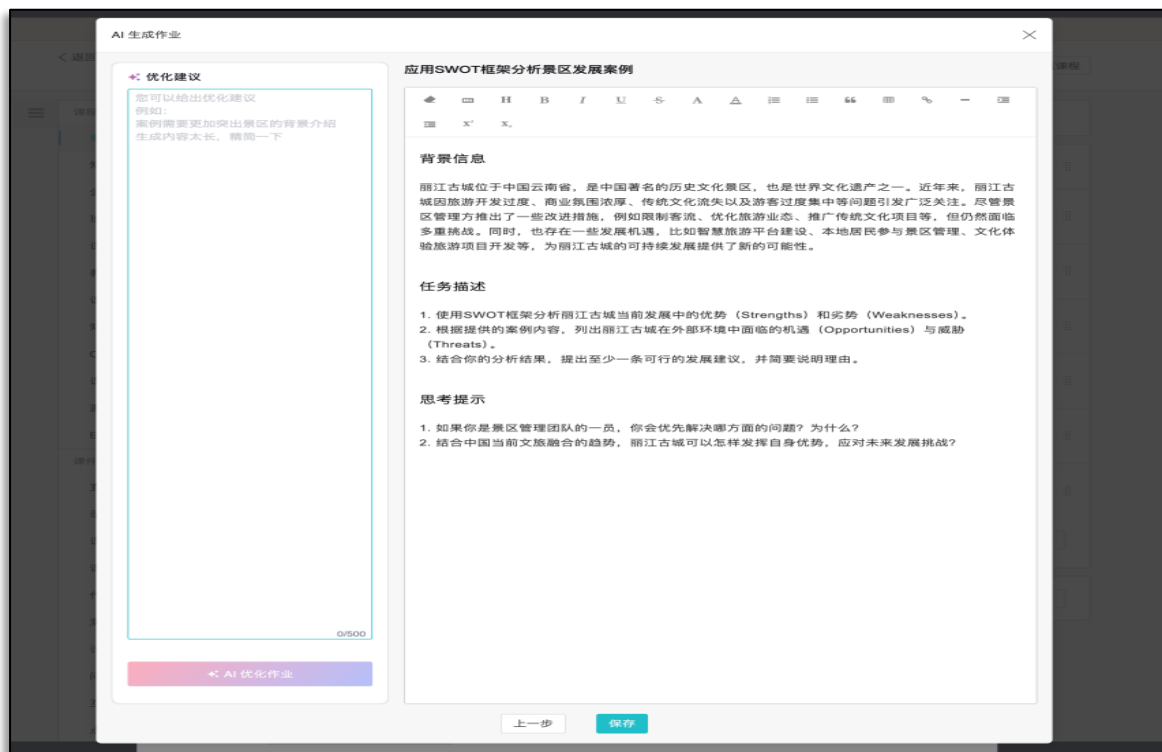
AI 生成作业

< 返回

课程

优化建议

您可以给出优化建议
例如:
案例需要更加突出景区的背景介绍
生成内容太长，精简一下

0/500

AI 优化作业

应用SWOT框架分析景区发展案例

H B I U S A A 66 $x^2$ $x_2$

背景信息

丽江古城位于中国云南省，是中国著名的历史文化景区，也是世界文化遗产之一。近年来，丽江古城因旅游开发过度、商业氛围浓厚、传统文化流失以及游客过度集中等问题引发广泛关注。尽管景区管理方推出了一些改进措施，例如限制客流、优化旅游业态、推广传统文化项目等，但仍然面临多重挑战。同时，也存在一些发展机遇，比如智慧旅游平台建设、本地居民参与景区管理、文化体验旅游项目开发等，为丽江古城的可持续发展提供了新的可能性。

任务描述

1. 使用SWOT框架分析丽江古城当前发展中的优势（Strengths）和劣势（Weaknesses）。
2. 根据提供的案例内容，列出丽江古城在外部环境中面临的机遇（Opportunities）与威胁（Threats）。
3. 结合你的分析结果，提出至少一条可行的发展建议，并简要说明理由。

思考提示

1. 如果你是景区管理团队的一员，你会优先解决哪方面的问题？为什么？
2. 结合中国当前文旅融合的趋势，丽江古城可以怎样发挥自身优势，应对未来发展挑战？

上一步

保存